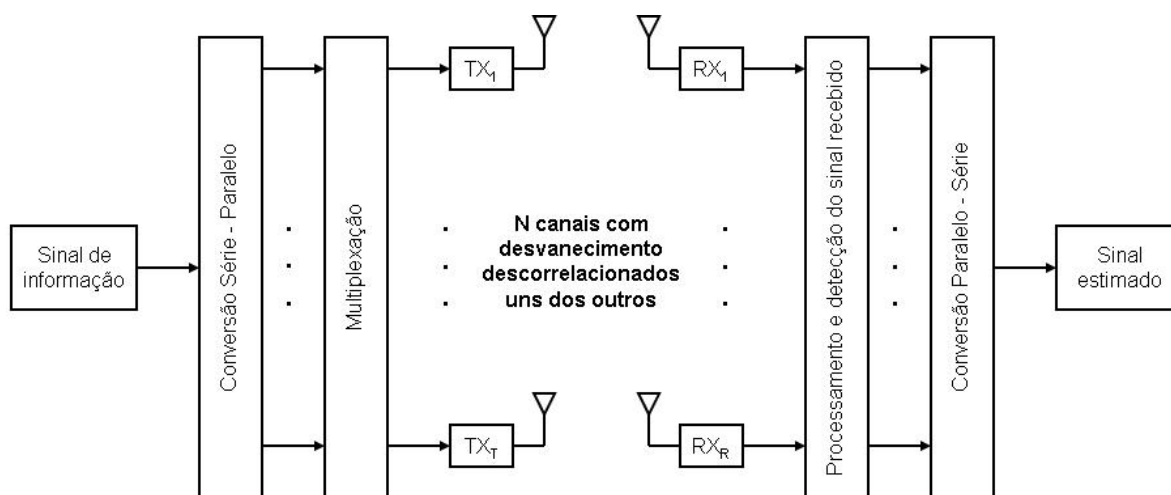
Sinal de informação

Conversão Série - Paralelo

Multiplexação

$TX_1$

$TX_T$

N canais com desvanecimento descorrelacionados uns dos outros

$RX_1$

$RX_R$

Processamento e detecção do sinal recebido

Conversão Paralelo - Série

Sinal estimado